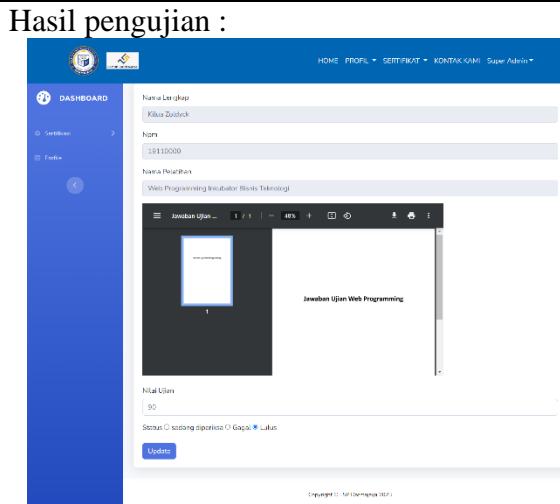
Hasil pengujian :

HOME PROFIL ▾ SERTIFIKAT ▾ KONTAK KAMI Super Admin ▾

DASHBOARD

Sertifikasi

Profile

Nama Lengkap

Killua Zoldyck

Nim

18110000

Nama Pelatihan

Web Programming Inkubator Bisnis Teknologi

Jawaban Ujian ... 1 / 1 — 48% +

Jawaban Ujian Web Programming

1

Jawaban Ujian Web Programming

Nilai Ujian

90

Status ○ sedang diperiksa ○ Gagal ● Lulus

Update

Copyright © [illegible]